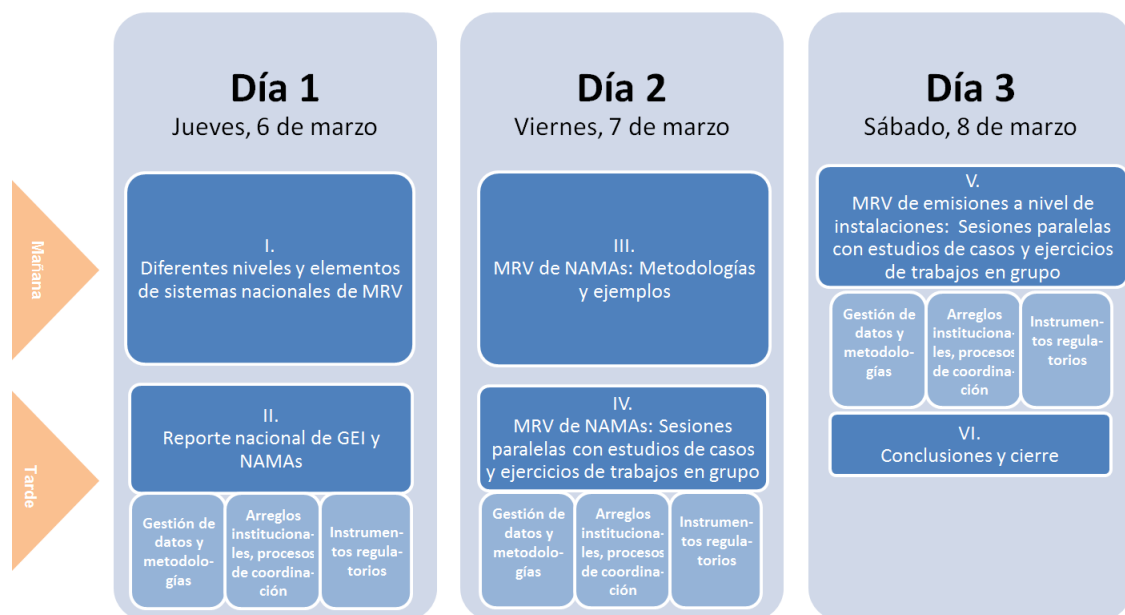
Mañana

Tarde

Día 1
Jueves, 6 de marzo

I.
Diferentes niveles y elementos de sistemas nacionales de MRV

II.
Reporte nacional de GEI y NAMAs

Gestión de datos y metodologías

Arreglos institucionales, procesos de coordinación

Instrumentos regulatorios

Día 2
Viernes, 7 de marzo

III.
MRV de NAMAs: Metodologías y ejemplos

IV.
MRV de NAMAs: Sesiones paralelas con estudios de casos y ejercicios de trabajos en grupo

Gestión de datos y metodologías

Arreglos institucionales, procesos de coordinación

Instrumentos regulatorios

Día 3
Sábado, 8 de marzo

V.
MRV de emisiones a nivel de instalaciones: Sesiones paralelas con estudios de casos y ejercicios de trabajos en grupo

Gestión de datos y metodologías

Arreglos institucionales, procesos de coordinación

Instrumentos regulatorios

VI.
Conclusiones y cierre